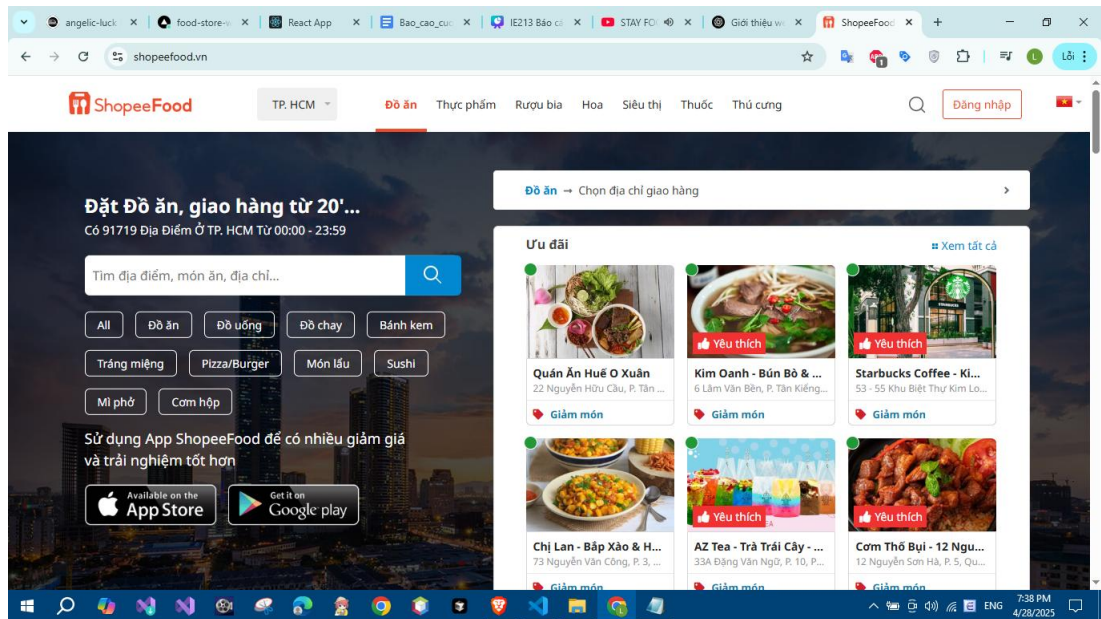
angelic-luck | food-store-v | React App | Bao_cao_cu | IE213 Báo c | STAY FO | Giới thiệu v | ShopeeFood

shopeefood.vn

Lỗi

ShopeeFood
TP. HCM
Đồ ăn Thực phẩm Rượu bia Hoa Siêu thị Thuốc Thú cưng
Đăng nhập

Đặt Đồ ăn, giao hàng từ 20'...
Có 91719 Địa Điểm Ở TP. HCM Từ 00:00 - 23:59

Tìm địa điểm, món ăn, địa chỉ...

All | Đồ ăn | Đồ uống | Đồ chay | Bánh kem | Tráng miệng | Pizza/Burger | Món lẩu | Sushi | Mì phở | Cơm hộp

Sử dụng App ShopeeFood để có nhiều giảm giá và trải nghiệm tốt hơn

Available on the App Store
Get it on Google play

Đồ ăn → Chọn địa chỉ giao hàng

Ưu đãi
Xem tất cả

Quán Ăn Huế O Xuân
22 Nguyễn Hữu Cầu, P. Tân ...
Giảm món

Yêu thích
Kim Oanh - Bún Bò & ...
6 Lâm Văn Bền, P. Tân Kiểng...
Giảm món

Yêu thích
Starbucks Coffee - Ki...
53 - 55 Khu Biệt Thự Kim Lo...
Giảm món

Chị Lan - Bắp Xào & H...
73 Nguyễn Văn Công, P. 3, ...
Giảm món

Yêu thích
AZ Tea - Trà Trái Cây - ...
33A Đặng Văn Ngữ, P. 10, P...
Giảm món

Yêu thích
Cơm Thố Bụi - 12 Ngu...
12 Nguyễn Sơn Hà, P. 5, Qu...
Giảm món

ENG
7:38 PM
4/28/2025